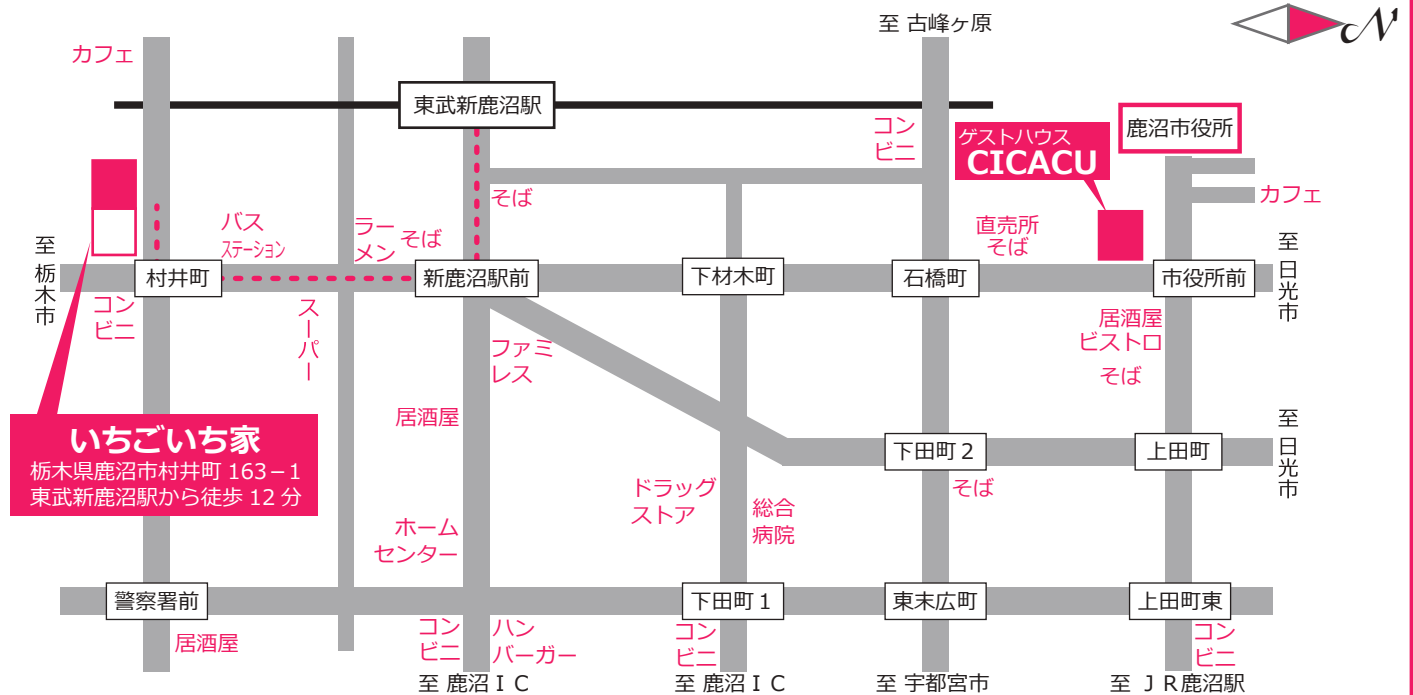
至 古峰ヶ原

N

カフェ

東武新鹿沼駅

コンビニ

ゲストハウス
CICACU

鹿沼市役所

カフェ

そば

バス
ステーション

ラーメン

そば

直売所
そば

至
栃木市

村井町

新鹿沼駅前

下材木町

石橋町

市役所前

至
日光市

コンビニ

スーパー

ファミレス

居酒屋
ビストロ

そば

居酒屋

至
日光市

下田町２

上田町

いちごいち家
栃木県鹿沼市村井町 163－1
東武新鹿沼駅から徒歩 12 分

そば

ドラッグストア

総合病院

ホームセンター

警察署前

下田町１

東末広町

上田町東

居酒屋

コンビニ

ハンバーガー

コンビニ

コンビニ

至 鹿沼ＩＣ

至 鹿沼ＩＣ

至 宇都宮市

至 ＪＲ鹿沼駅